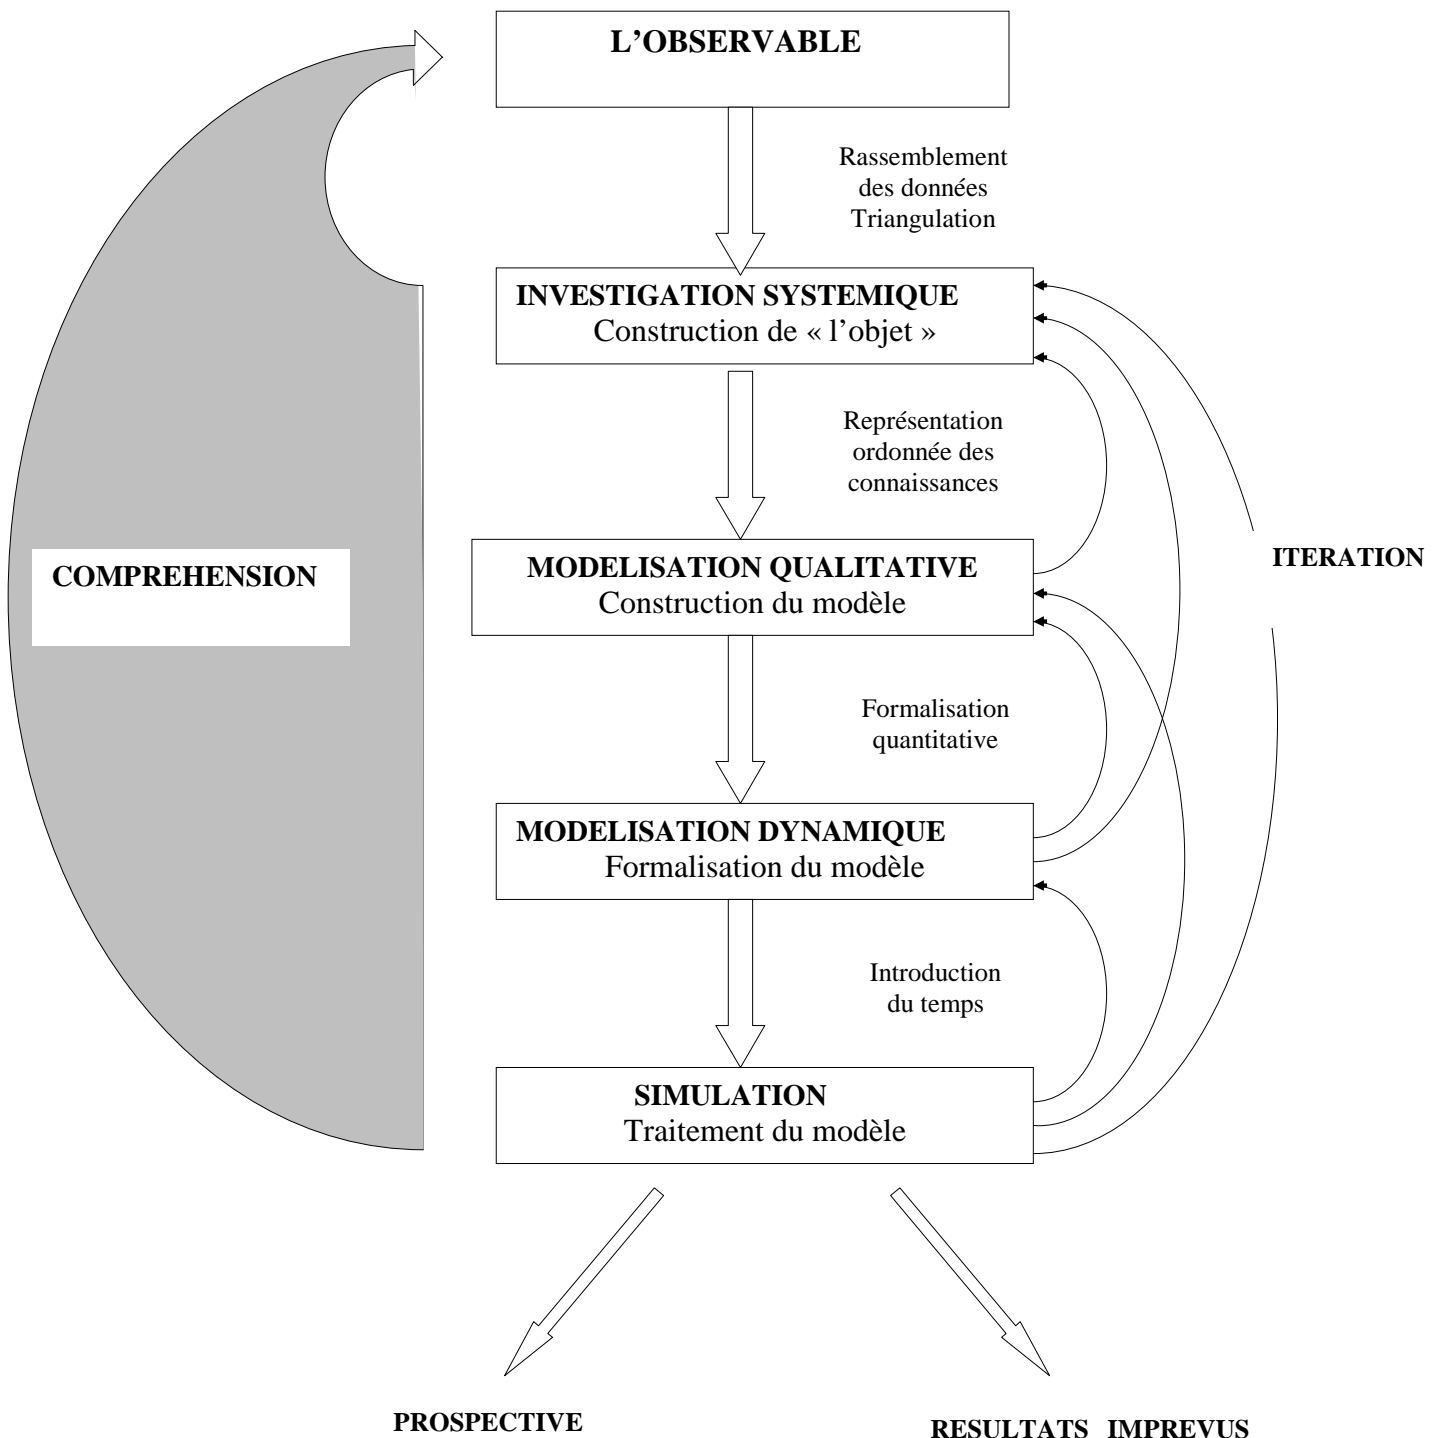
L’OBSERVABLE

Rassemblement des données Triangulation

INVESTIGATION SYSTEMIQUE
Construction de « l’objet »

Représentation ordonnée des connaissances

COMPREHENSION

MODELISATION QUALITATIVE
Construction du modèle

ITERATION

Formalisation quantitative

MODELISATION DYNAMIQUE
Formalisation du modèle

Introduction du temps

SIMULATION
Traitement du modèle

PROSPECTIVE

RESULTATS IMPREVUS